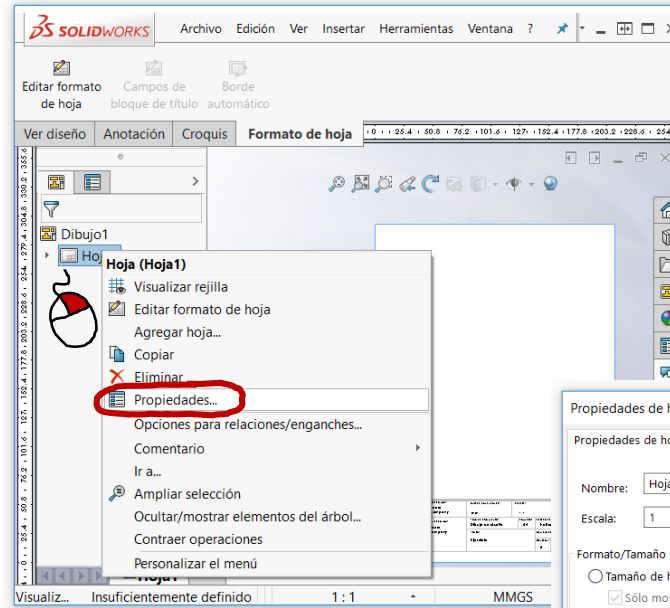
SOLIDWORKS Archivo Edición Ver Insertar Herramientas Ventana ?

Editar formato de hoja
Campos de bloque de título
Borde automático

Ver diseño Anotación Croquis Formato de hoja

0 25.4 50.8 76.2 101.6 127 152.4 177.8 203.2 228.6 254

Dibujo1
Hoja

Hoja (Hoja1)
Visualizar rejilla
Editar formato de hoja
Agregar hoja...
Copiar
Eliminar
Propiedades...
Opciones para relaciones/enganches...
Comentario
Ir a...
Ampliar selección
Ocultar/mostrar elementos del árbol...
Contraer operaciones
Personalizar el menú

Propiedades de h
Propiedades de ho
Nombre: Hoja
Escala: 1
Formato/Tamaño
Tamaño de h
Sólo mo

Hoja1

Visualiz... Insuficientemente definido 1 : 1 MMGS